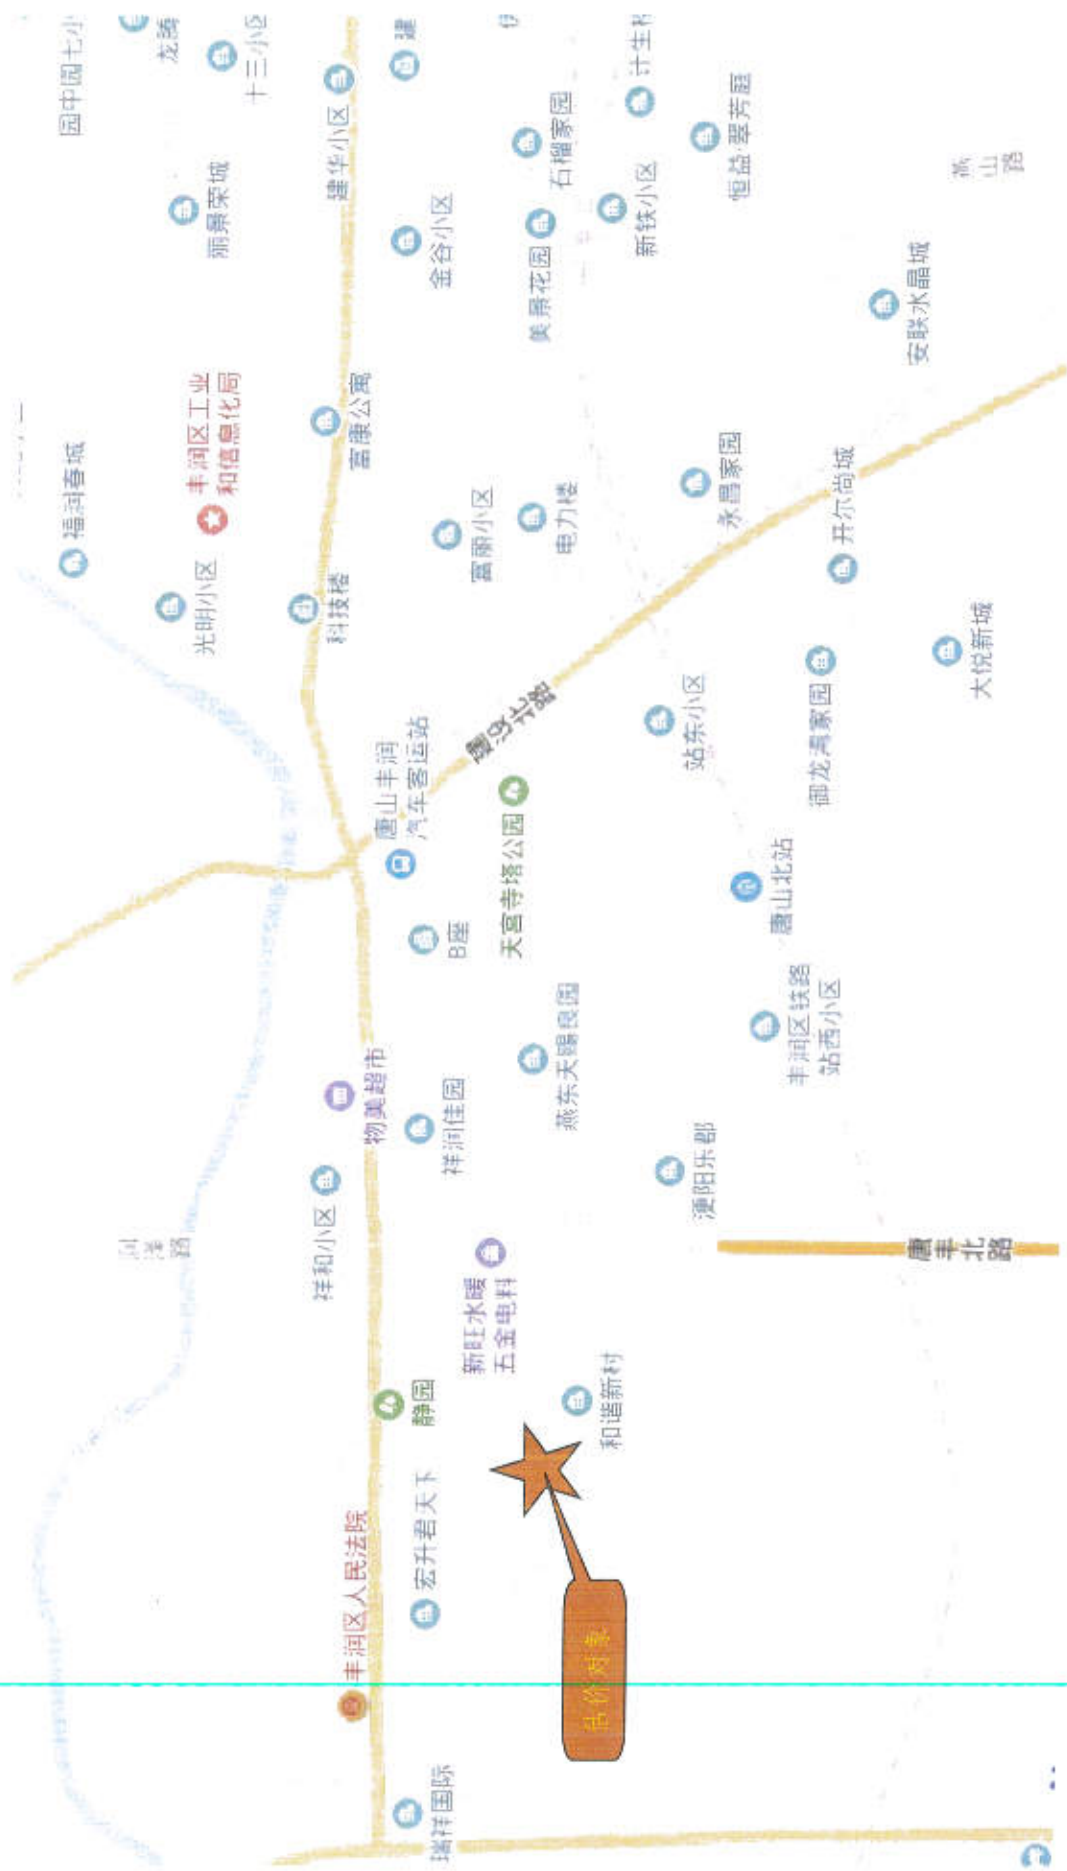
园中园七小
龙腾
十三小区
建华小区
丽景荣城
金谷小区
美景花园
石榴家园
新铁小区
计生
恒益馨芳园
燕山路
安联水晶城
丰润区工业和信息化局
福润春城
富康公寓
富丽小区
电力楼
永昌家园
开尔尚城
光明小区
科技楼
唐山丰润汽车客运站
唐钢北路
站东小区
御龙湾家园
大悦新城
天宫寺塔公园
唐山北站
B座
丰润区铁路站西小区
物美超市
燕东天赐良园
祥润佳园
潞阳乐郡
祥和小区
唐丰北路
新旺水暖五金电料
静园
和谐新村
宏升君天下
丰润区人民法院
估价对象
瑞祥国际